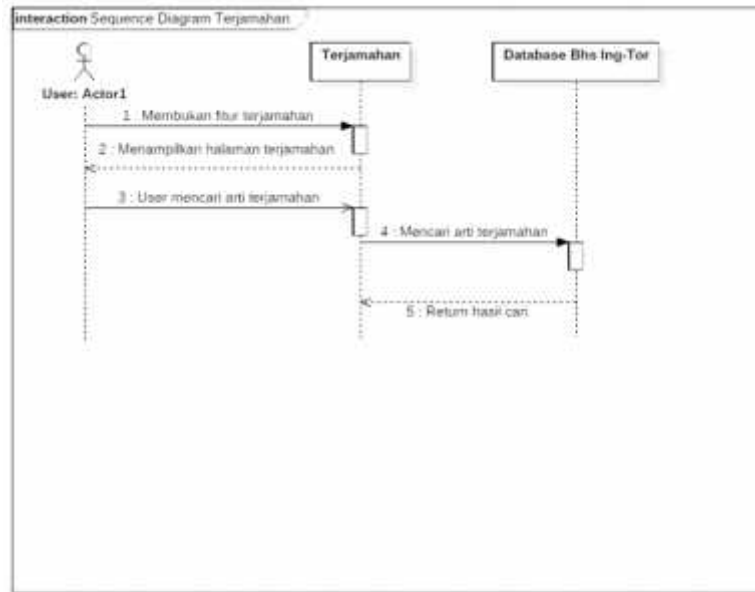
interaction Sequence Diagram Terjamahan

User: Actor1

Terjamahan

Database Bhs Ing-Tor

1 : Membukan fitur terjamahan

2 : Menampilkan halaman terjamahan

3 : User mencari arti terjamahan

4 : Mencari arti terjamahan

5 : Return hasil cari